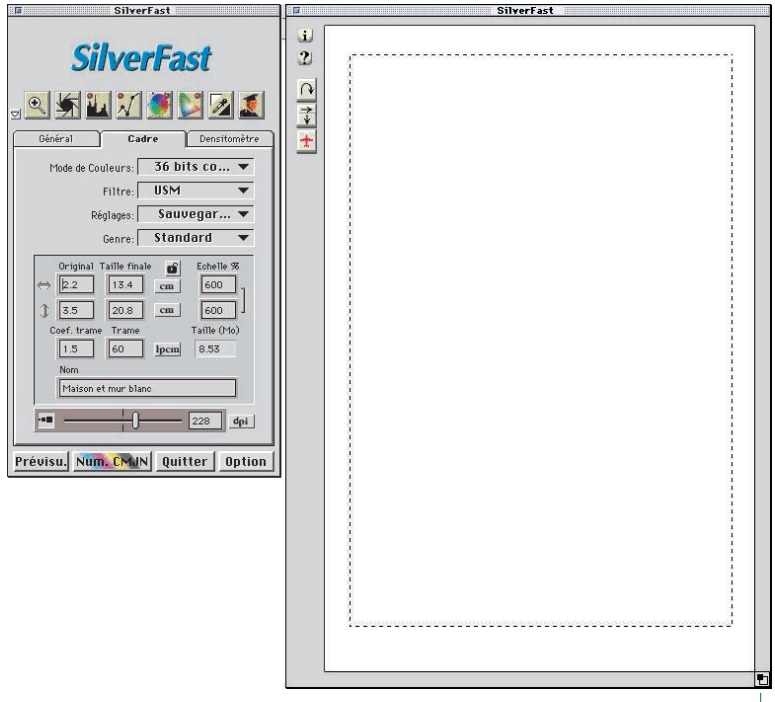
SilverFast

SilverFast

Général | Cadre | Densitomètre

Mode de Couleurs: 36 bits co...

Filtre: USM

Réglages: Sauvegar...

Genre: Standard

Original | Taille finale | Echelle %

2.2 | 13.4 | cm | 600

3.5 | 20.8 | cm | 600

Coef. trame | Trame | Taille (Mo)

1.5 | 60 | lpcm | 8.53

Nom

Maison et mur blanc

228 dpi

Prévisu. | Num. CMJN | Quitter | Option

SilverFast

i

?